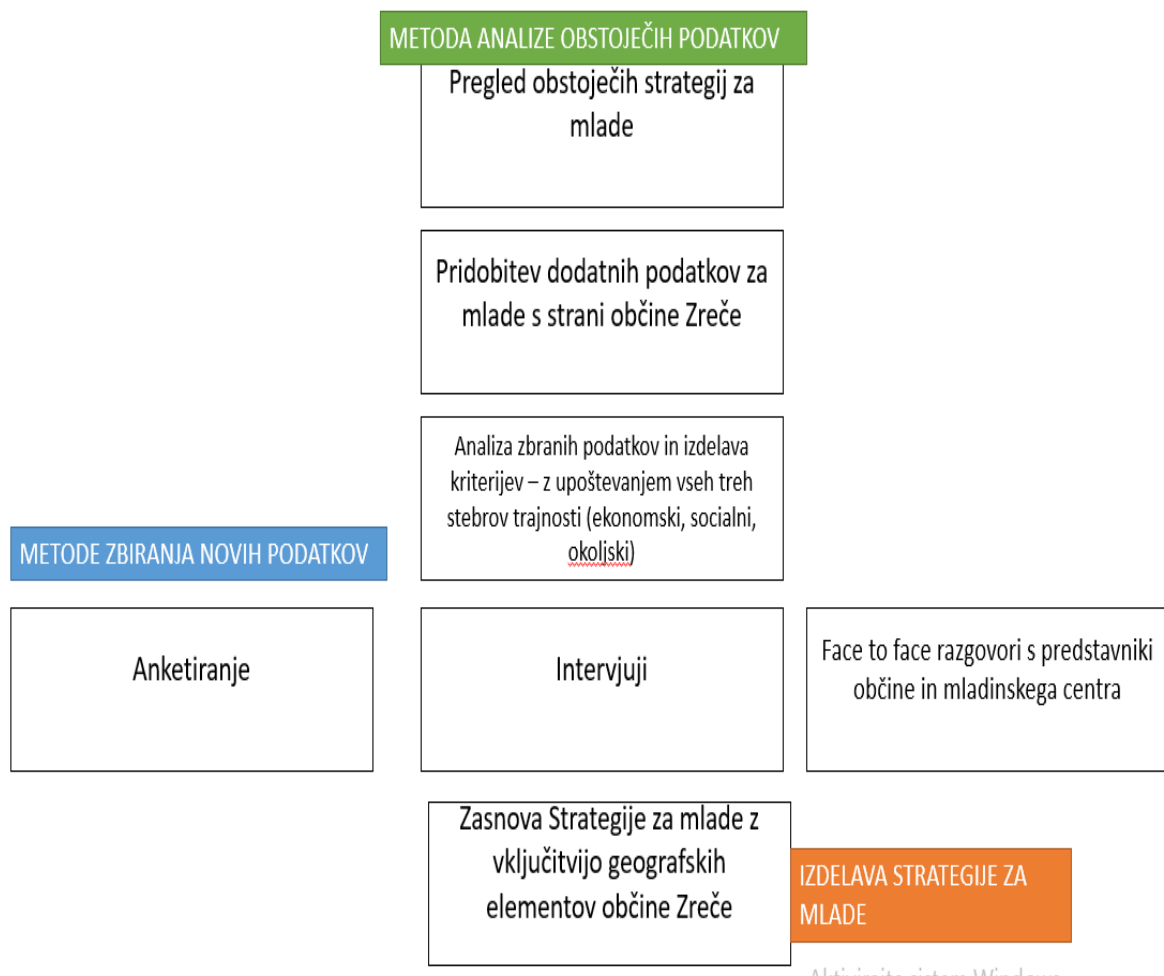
METODA ANALIZE OBSTOJEČIH PODATKOV

Pregled obstoječih strategij za mlade

Pridobitev dodatnih podatkov za mlade s strani občine Zreče

Analiza zbranih podatkov in izdelava kriterijev – z upoštevanjem vseh treh stebrov trajnosti (ekonomski, socialni, okoljski)

METODE ZBIRANJA NOVIH PODATKOV

Anketiranje

Intervjuji

Face to face razgovori s predstavniki občine in mladinskega centra

Zasnova Strategije za mlade z vključitvijo geografskih elementov občine Zreče

IZDELAVA STRATEGIJE ZA MLADE

Aktivirajte sistem Windows